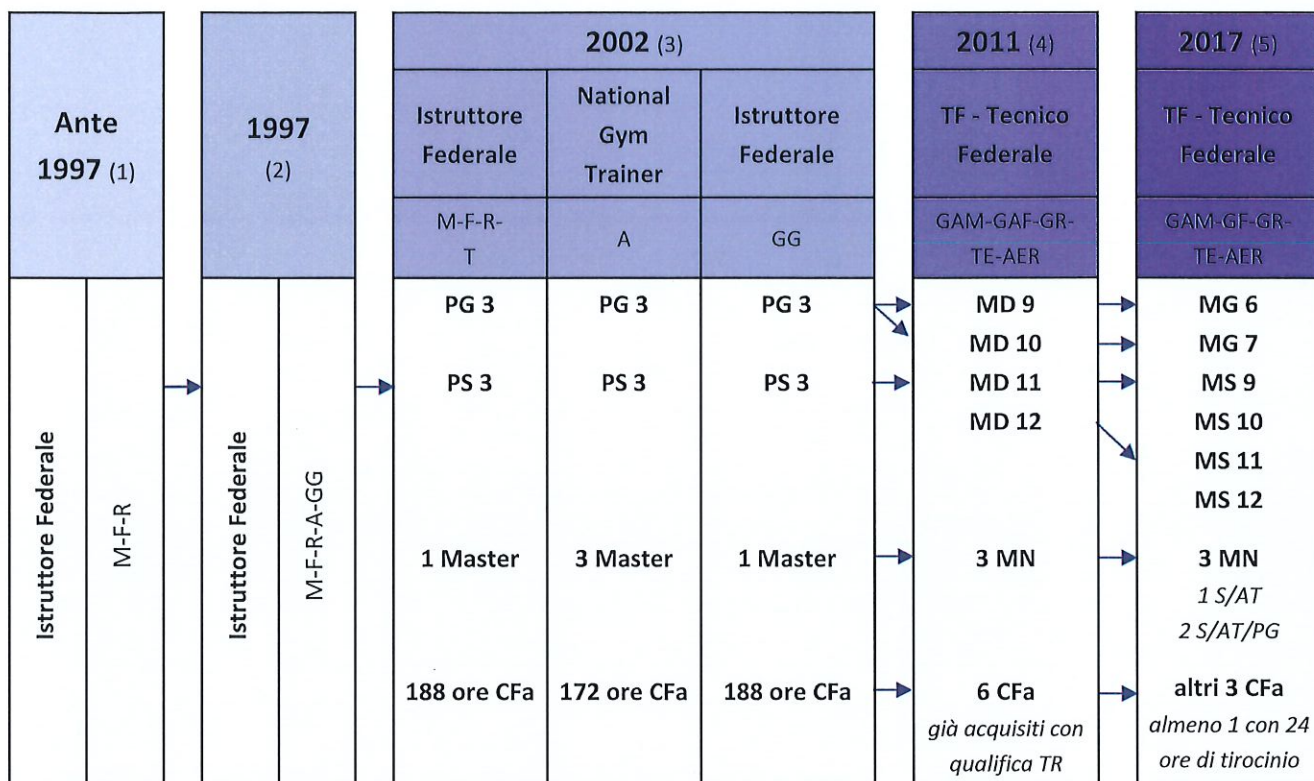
Ante 1997 (1)

Istruttore Federale

M-F-R

1997 (2)

Istruttore Federale

M-F-R-A-GG

| 2002 (3) | | |
|---|---|---|
| Istruttore Federale | National Gym Trainer | Istruttore Federale |
| M-F-R-T | A | GG |
| PG 3 | PG 3 | PG 3 |
| PS 3 | PS 3 | PS 3 |
| 1 Master | 3 Master | 1 Master |
| 188 ore CFa | 172 ore CFa | 188 ore CFa |

2011 (4)

TF - Tecnico Federale

GAM-GAF-GR-TE-AER

MD 9
MD 10
MD 11
MD 12

3 MN

6 CFa
*già acquisiti con qualifica TR*

2017 (5)

TF - Tecnico Federale

GAM-GF-GR-TE-AER

MG 6
MG 7
MS 9
MS 10
MS 11
MS 12

3 MN
*1 S/AT*
*2 S/AT/PG*

altri 3 CFa
*almeno 1 con 24 ore di tirocinio*